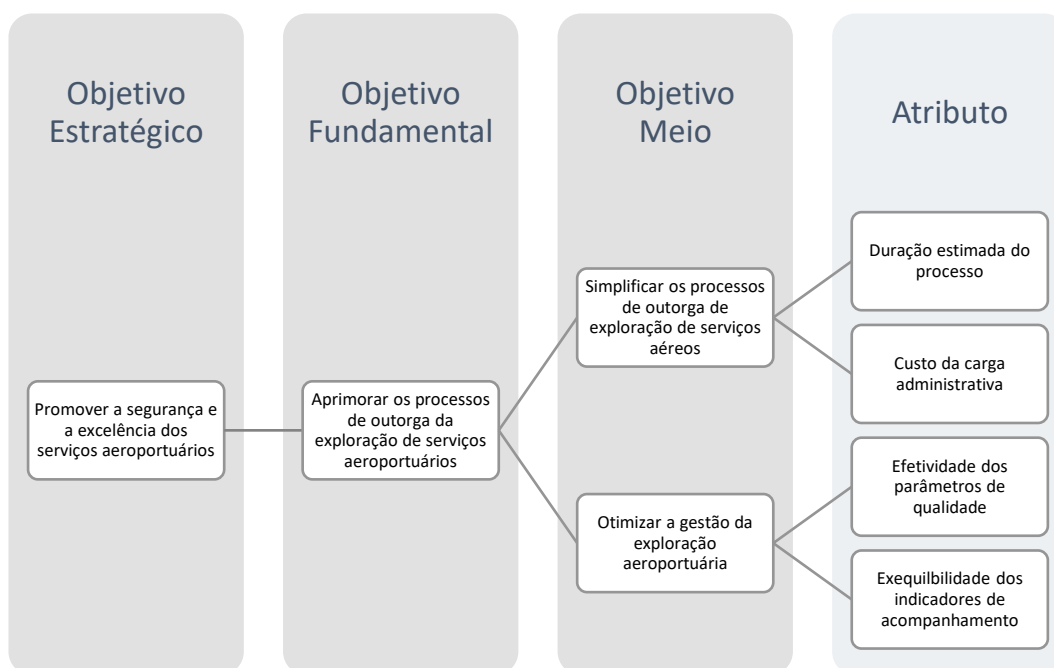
Objetivo Estratégico

Objetivo Fundamental

Objetivo Meio

Atributo

Promover a segurança e a excelência dos serviços aeroportuários

Aprimorar os processos de outorga da exploração de serviços aeroportuários

Simplificar os processos de outorga de exploração de serviços aéreos

Otimizar a gestão da exploração aeroportuária

Duração estimada do processo

Custo da carga administrativa

Efetividade dos parâmetros de qualidade

Exequilbilidade dos indicadores de acompanhamento